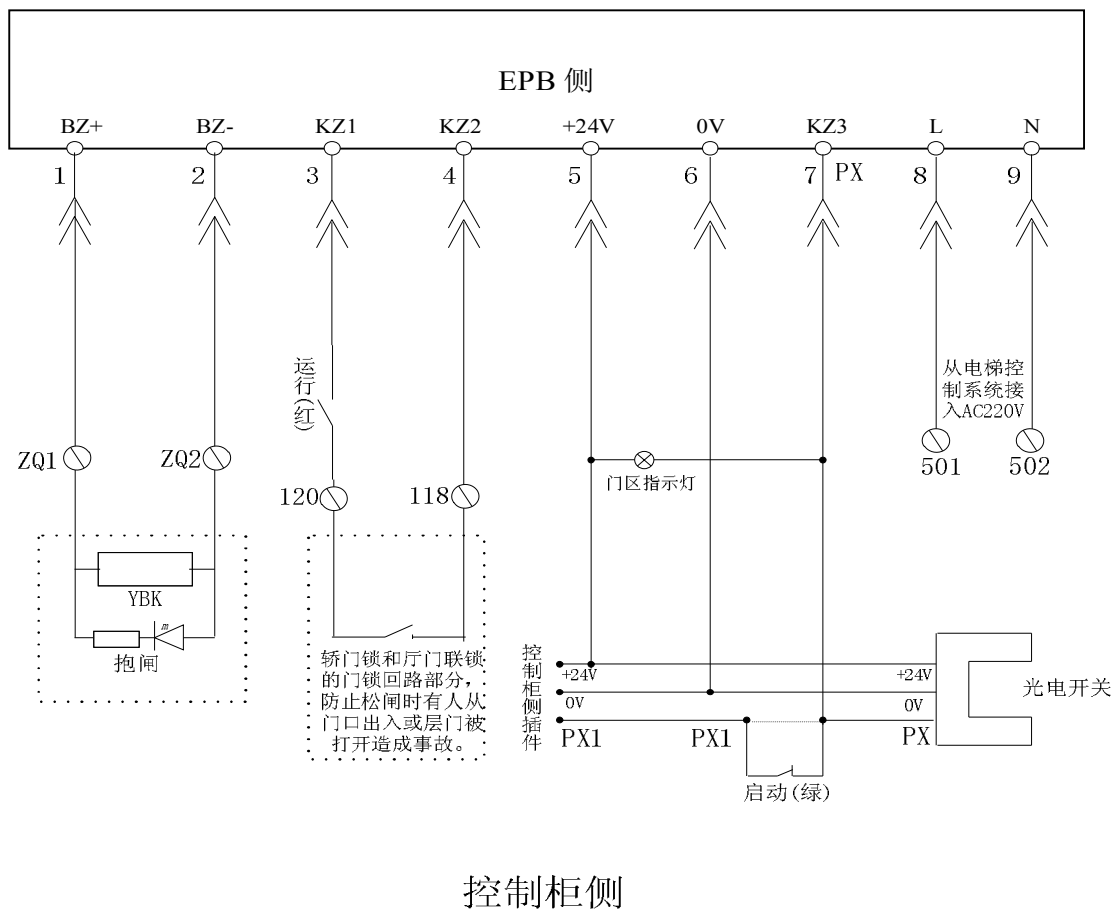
EPB 侧

BZ+ BZ- KZ1 KZ2 +24V 0V KZ3 L N

1 2 3 4 5 6 7 PX 8 9

运行(红)

从电梯控制系统接入AC220V

ZQ1 ZQ2

120 118

501 502

门区指示灯

YBK

抱闸

轿门锁和厅门联锁的门锁回路部分，防止松闸时有人从门口出入或层门被打开造成事故。

控制柜侧插件

+24V

0V

PX1 PX1

+24V

0V

PX

光电开关

启动(绿)

控制柜侧